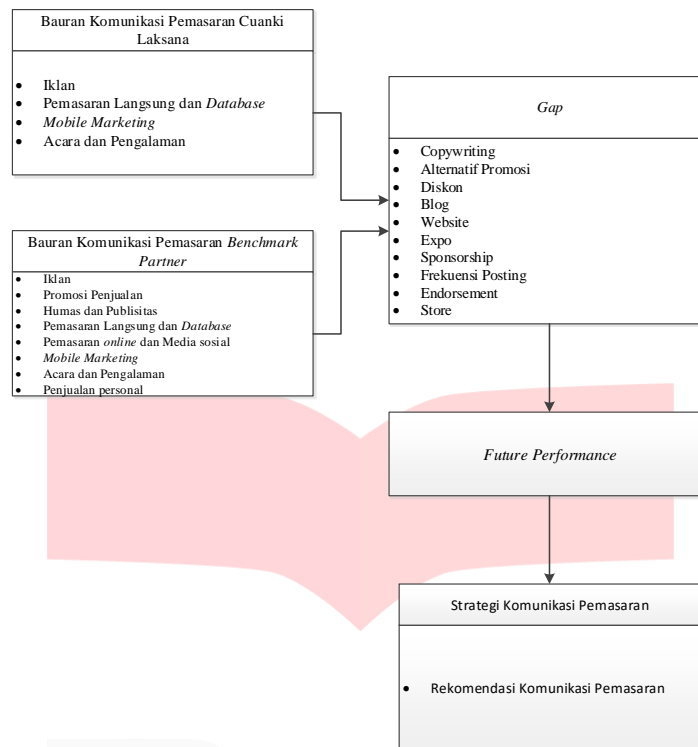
Bauran Komunikasi Pemasaran Cuanki Laksana

- Iklan
- Pemasaran Langsung dan *Database*
- *Mobile Marketing*
- Acara dan Pengalaman

Bauran Komunikasi Pemasaran *Benchmark Partner*

- Iklan
- Promosi Penjualan
- Humas dan Publisitas
- Pemasaran Langsung dan *Database*
- Pemasaran *online* dan Media sosial
- *Mobile Marketing*
- Acara dan Pengalaman
- Penjualan personal

*Gap*

- Copywriting
- Alternatif Promosi
- Diskon
- Blog
- Website
- Expo
- Sponsorship
- Frekuensi Posting
- Endorsement
- Store

*Future Performance*

Strategi Komunikasi Pemasaran

- Rekomendasi Komunikasi Pemasaran